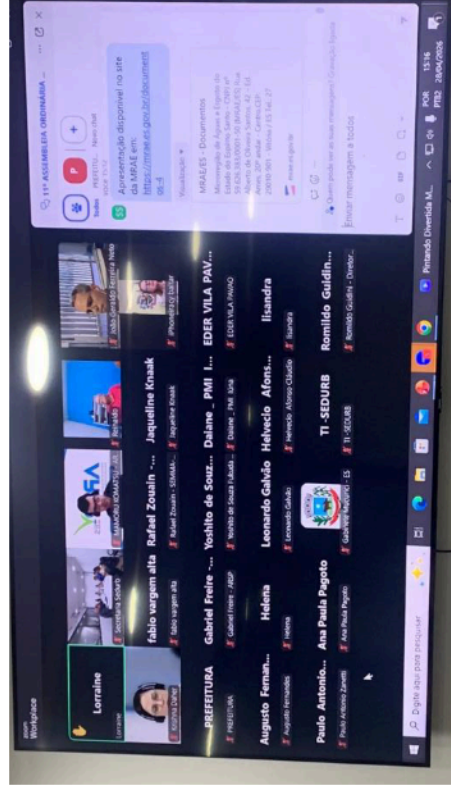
zoom Workplace

Lorraine

Lorraine

Kristina Daher

Secretaria Sedurb

fabio vargem alta

fabio vargem alta

Rafael Zouain - SEMMA

Rafael Zouain ...

Jaqueline Knaak

Jaqueline Knaak

Ricardo

João Batista Ferreira Neto

PREFEITURA

PREFEITURA

Gabriel Freire ...

Gabriel Freire - ARSP

Yoshito de Souz...

Yoshito de Souza Fukuda

Daiane _ PMI I...

Daiane _ PMI Iuna

EDER VILA PAV...

EDER VILA PAVAO

Augusto Fernan...

Augusto Fernandes

Helena

Helena

Leonardo Galvão

Leonardo Galvão

Helvecio Afons...

Helvecio Afonso Cláudio

lisandra

lisandra

Paulo Antonio...

Paulo Antonio Zanetti

Ana Paula Pagoto

Ana Paula Pagoto

Gabinete MARATAÍZES - ES

TI -SEDURB

TI -SEDURB

Romildo Guidin...

Romildo Guidini - Diretor...

11ª ASSEMBLEIA ORDINÁRIA ...

Todos

PREFEITU... Novo chat

Apresentação disponível no site da MRAE em: https://mrae.es.gov.br/documentos-4

MRAE/ES - Documentos

Microrregião de Águas e Esgoto do Estado do Espírito Santo - CNPJ nº 18.843.000/0001-01. Endereço: Rua Alberto de Oliveira Santos, 42 - Ed. Ames, 20º andar - Centro CEP 29010-901 - Vitória / ES Tel.: 27

Quem pode ver as suas mensagens? Gravação ligada

Enviar mensagem a todos

Digite aqui para pesquisar

Pintando Divertida M...

POR PTB2 15:16 28/04/2026